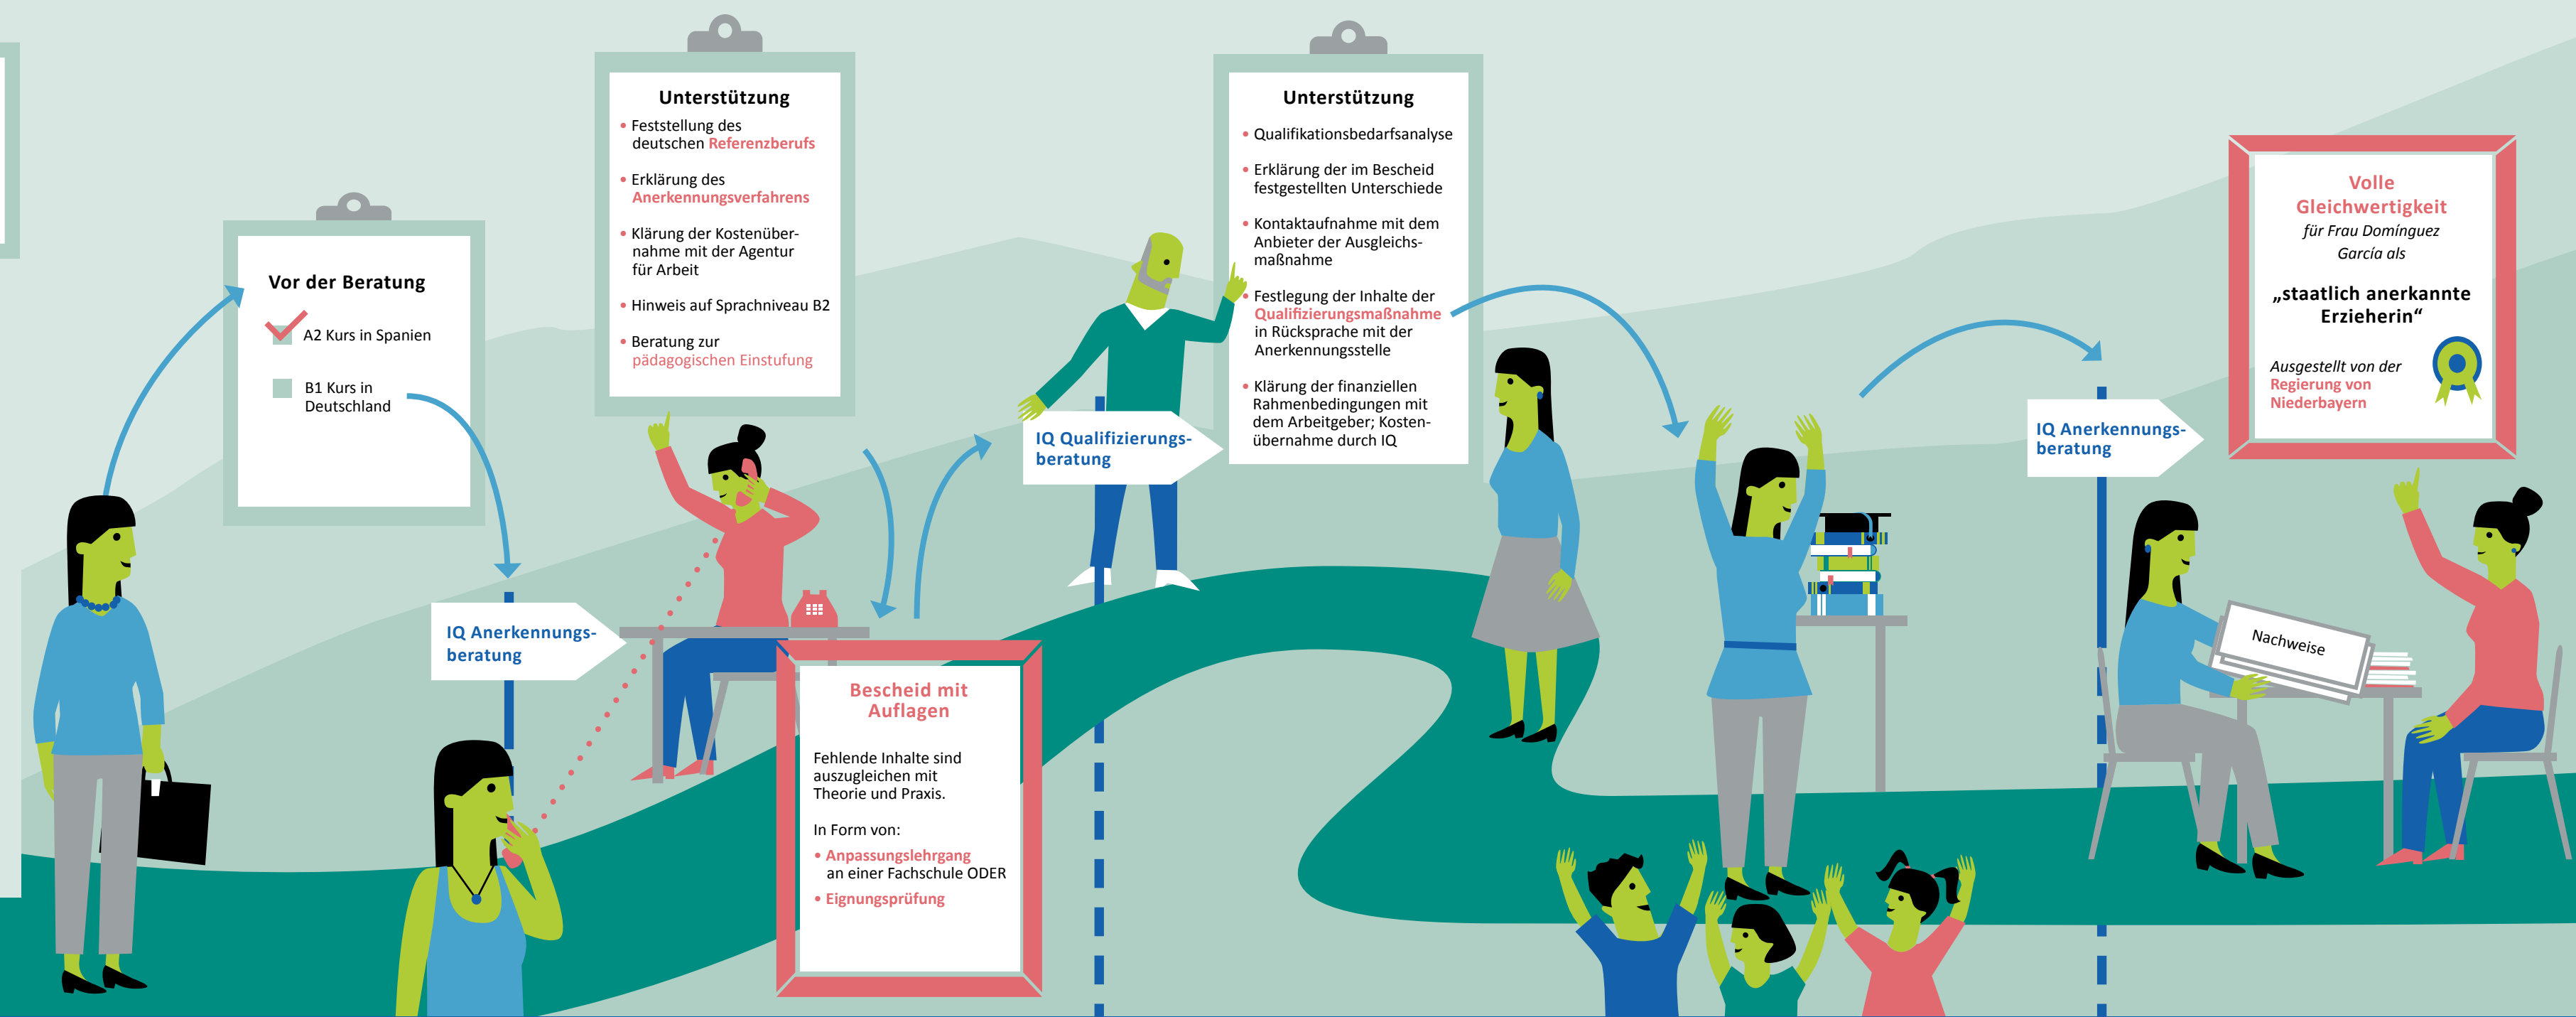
Vor der Beratung

A2 Kurs in Spanien

B1 Kurs in Deutschland

IQ Anerkennungsberatung

Unterstützung

• Feststellung des deutschen Referenzberufs

• Erklärung des Anerkennungsverfahrens

• Klärung der Kostenübernahme mit der Agentur für Arbeit

• Hinweis auf Sprachniveau B2

• Beratung zur pädagogischen Einstufung

Bescheid mit Auflagen

Fehlende Inhalte sind auszugleichen mit Theorie und Praxis.

In Form von:

• Anpassungslehrgang an einer Fachschule ODER

• Eignungsprüfung

IQ Qualifizierungsberatung

Unterstützung

• Qualifikationsbedarfsanalyse

• Erklärung der im Bescheid festgestellten Unterschiede

• Kontaktaufnahme mit dem Anbieter der Ausgleichsmaßnahme

• Festlegung der Inhalte der Qualifizierungsmaßnahme in Rücksprache mit der Anerkennungsstelle

• Klärung der finanziellen Rahmenbedingungen mit dem Arbeitgeber; Kostenübernahme durch IQ

IQ Anerkennungsberatung

Nachweise

Volle Gleichwertigkeit

für Frau Domínguez García als

„staatlich anerkannte Erzieherin“

Ausgestellt von der Regierung von Niederbayern